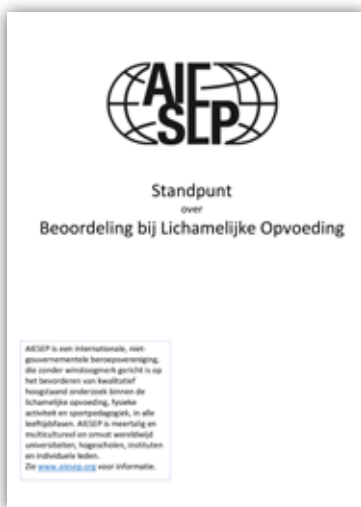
AIESEP

Standpunt
over
Beoordeling bij Lichamelijke Opvoeding

AIESEP is een internationale, niet-gouvernementele beroepsvereniging, die zonder winstoogmerk gericht is op het bevorderen van kwalitatief hoogstaand onderzoek binnen de lichamelijke opvoeding, fysieke activiteit en sportpedagogiek, in alle leeftijdsfasen. AIESEP is meertalig en multicultureel en omvat wereldwijd universiteiten, hogescholen, instituten en individuele leden.
Zie www.aiesep.org voor informatie.